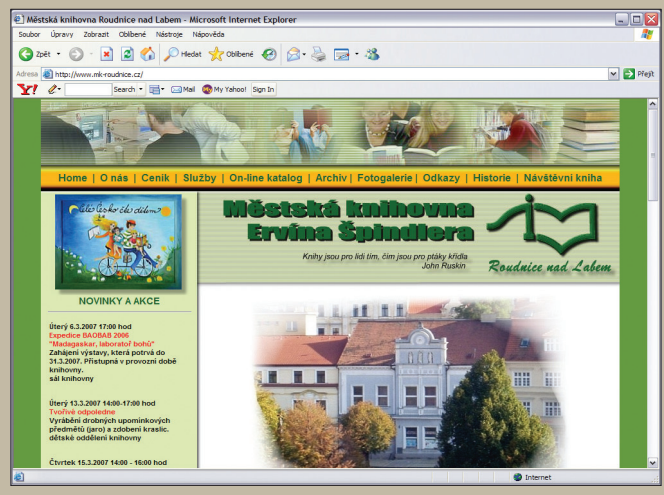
Městská knihovna Roudnice nad Labem - Microsoft Internet Explorer

Soubor Úpravy Zobrazit Oblíbené Nástroje Nápověda

Zpět Hledat Oblíbené

Adresa http://www.mk-roudnice.cz/ Přejít

Y! Search Mail My Yahoo! Sign In

Home | O nás | Ceník | Služby | On-line katalog | Archiv | Fotogalerie | Odkazy | Historie | Návštěvní kniha

Městská knihovna Ervína Špindlera

Knihy jsou pro lidi tím, čím jsou pro ptáky křídla
John Ruskin

Roudnice nad Labem

NOVINKY A AKCE

Úterý 6.3.2007 17:00 hod
Expedice BAOBAB 2006
"Madagaskar, laboratoř bohů"
Zahájení výstavy, která potrvá do 31.3.2007. Přístupná v provozní době knihovny.
sál knihovny

Úterý 13.3.2007 14:00-17:00 hod
Tvořivé odpoledne
Vyrábění drobných upomínkových předmětů (jaro) a zdobení kraslic.
dětské oddělení knihovny

Čtvrtek 15.3.2007 14:00 - 16:00 hod

Internet